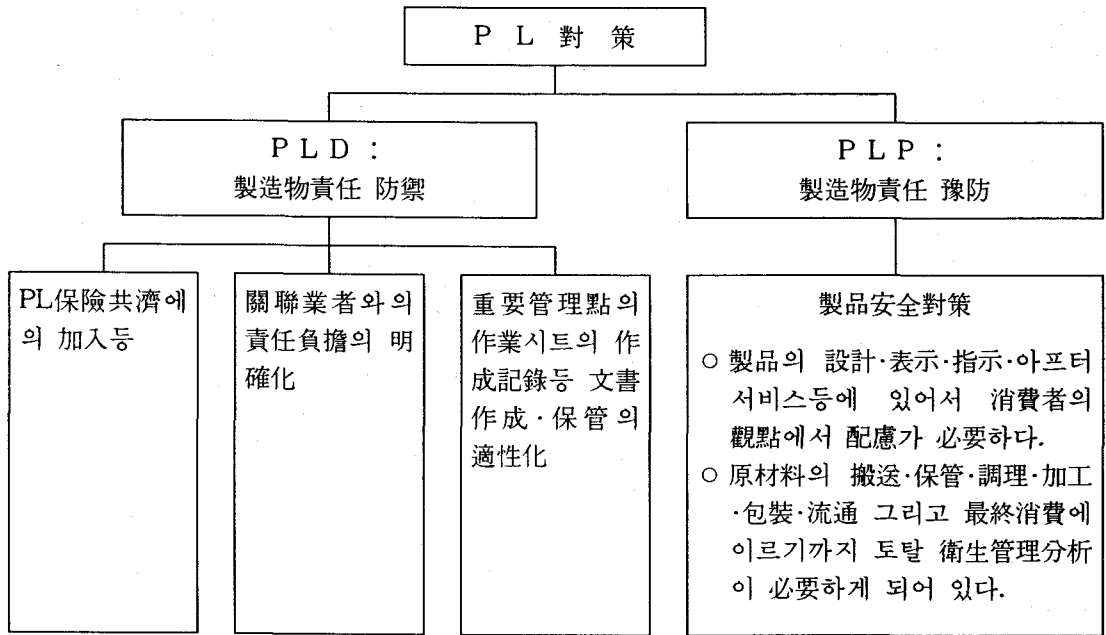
P L 對 策

P L D :
製造物責任 防禦

P L P :
製造物責任 豫防

PL保險共濟에의 加入등

關聯業者와의 責任負擔의 明確化

重要管理點의 作業시트의 作成記錄등 文書作成·保管의 適性化

製品安全對策

○ 製品의 設計·表示·指示·아프터서비스등에 있어서 消費者의 觀點에서 配慮가 必要하다.
○ 原材料의 搬送·保管·調理·加工·包裝·流通 그리고 最終消費에 이르기까지 토탈 衛生管理分析이 必要하게 되어 있다.